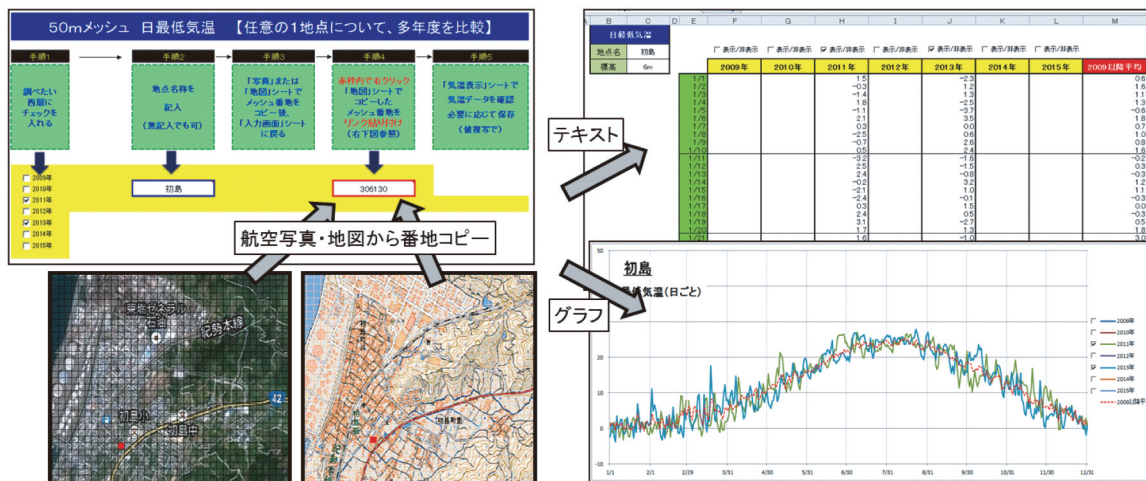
50mメッシュ 日最低気温 【任意の1地点について、多年度を比較】

手順1
調べたい西暦にチェックを入れる

手順2
地点名称を記入
（無記入でも可）

手順3
「写真」または「地図」シートでメッシュ番地をコピー後、「入力画面」シートに戻る

手順4
赤枠内で右クリック「地図」シートでコピーしたメッシュ番地をリンク貼り付け
（右下図参照）

手順5
「気温表示」シートで気温データを確認必要に応じて保存
（値複写で）

2009年
2010年
2011年
2012年
2013年
2014年
2015年

初島

306130

航空写真・地図から番地コピー

テキスト

グラフ

日最低気温
地点名 初島
標高 6m

表示/非表示 表示/非表示 表示/非表示 表示/非表示 表示/非表示 表示/非表示 表示/非表示

| | 2009年 | 2010年 | 2011年 | 2012年 | 2013年 | 2014年 | 2015年 | 2009以降平均 |
|---|---|---|---|---|---|---|---|---|
| 1/1 | | | 1.5 | | -2.3 | | | 0.6 |
| 1/2 | | | -0.3 | | 1.2 | | | 1.6 |
| 1/3 | | | -1.4 | | 1.3 | | | 1.3 |
| 1/4 | | | 1.8 | | -2.5 | | | 1.3 |
| 1/5 | | | -1.1 | | -3.7 | | | -0.6 |
| 1/6 | | | 2.1 | | 3.5 | | | 1.8 |
| 1/7 | | | 0.3 | | 0.0 | | | 0.7 |
| 1/8 | | | -2.5 | | 0.6 | | | 1.0 |
| 1/9 | | | -0.7 | | 2.6 | | | 0.8 |
| 1/10 | | | 0.5 | | 2.4 | | | 1.6 |
| 1/11 | | | -3.2 | | -1.6 | | | -0.2 |
| 1/12 | | | 2.5 | | -1.5 | | | 0.3 |
| 1/13 | | | 2.4 | | -0.8 | | | -0.3 |
| 1/14 | | | 2.4 | | 3.2 | | | 1.2 |
| 1/15 | | | -2.1 | | 1.0 | | | 1.1 |
| 1/16 | | | -2.4 | | -0.1 | | | -0.3 |
| 1/17 | | | 0.3 | | 1.5 | | | 0.0 |
| 1/18 | | | 2.4 | | 0.5 | | | -0.3 |
| 1/19 | | | 3.1 | | -2.7 | | | -0.5 |
| 1/20 | | | 1.7 | | 1.3 | | | 1.8 |
| 1/21 | | | 1.6 | | -1.0 | | | 3.0 |

初島
最低気温（日ごと）

50
40
30
20
10
0
-10

1/1 2/1 2/29 3/31 4/30 5/31 6/30 7/31 8/31 9/30 10/31 11/30 12/31

2009年
2010年
2011年
2012年
2013年
2014年
2015年
2009以降平

東海道本線
紀勢本線
初島小
初島中
42
初島駅